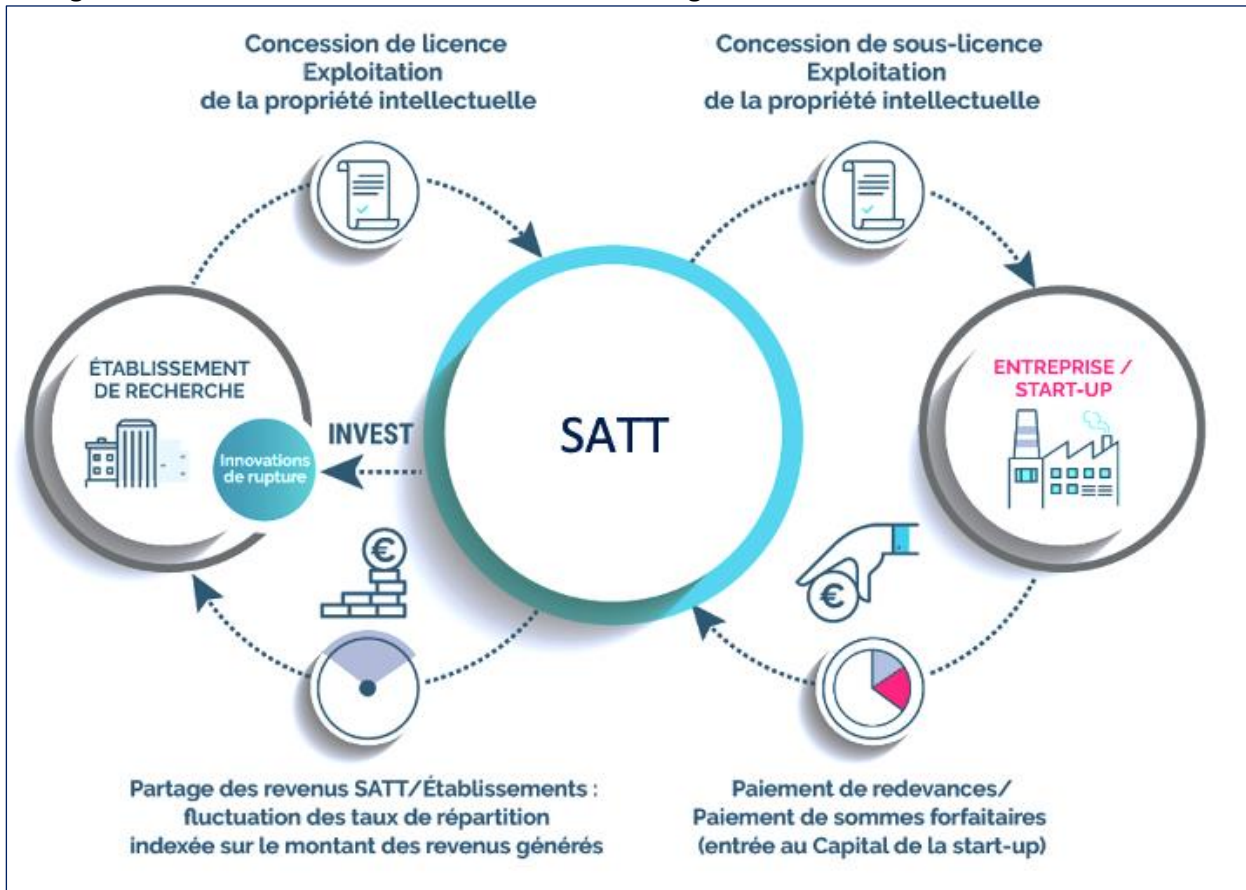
Concession de licence
Exploitation
de la propriété intellectuelle

Concession de sous-licence
Exploitation
de la propriété intellectuelle

ÉTABLISSEMENT
DE RECHERCHE

Innovations
de rupture

INVEST

SATT

ENTREPRISE /
START-UP

€

€

Partage des revenus SATT/Établissements :
fluctuation des taux de répartition
indexée sur le montant des revenus générés

Paiement de redevances/
Paiement de sommes forfaitaires
(entrée au Capital de la start-up)